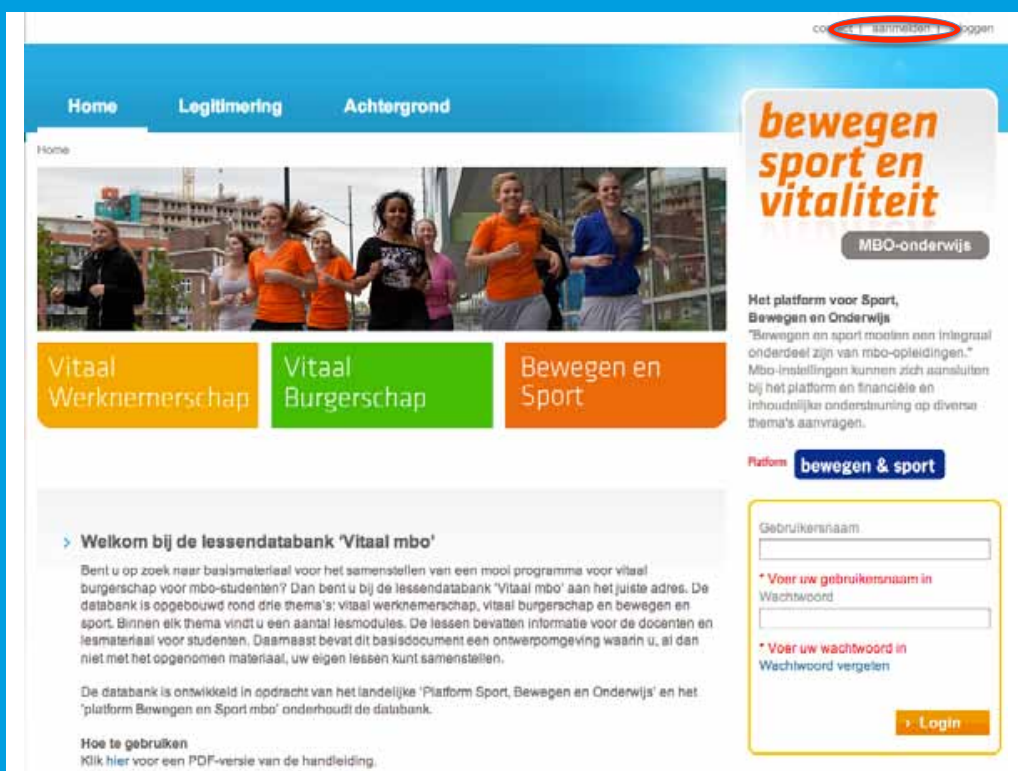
contact | aanmelden | inloggen

Home Legitimering Achtergrond

Home

Vitaal Werknemerschap

Vitaal Burgerschap

Bewegen en Sport

bewegen sport en vitaliteit

MBO-onderwijs

Het platform voor Sport, Bewegen en Onderwijs
"Bewegen en sport moeten een integraal onderdeel zijn van mbo-opleidingen." Mbo-instellingen kunnen zich aansluiten bij het platform en financiële en inhoudelijke ondersteuning op diverse thema's aanvragen.

Platform bewegen & sport

› Welkom bij de lessendatabank 'Vitaal mbo'

Bent u op zoek naar basismateriaal voor het samenstellen van een mooi programma voor vitaal burgerschap voor mbo-studenten? Dan bent u bij de lessendatabank 'Vitaal mbo' aan het juiste adres. De databank is opgebouwd rond drie thema's: vitaal werknemerschap, vitaal burgerschap en bewegen en sport. Binnen elk thema vindt u een aantal lesmodules. De lessen bevatten informatie voor de docenten en lesmateriaal voor studenten. Daarnaast bevat dit basisdocument een ontwerpomgeving waarin u, al dan niet met het opgenomen materiaal, uw eigen lessen kunt samenstellen.

De databank is ontwikkeld in opdracht van het landelijke 'Platform Sport, Bewegen en Onderwijs' en het 'platform Bewegen en Sport mbo' onderhoudt de databank.

Hoe te gebruiken
Klik hier voor een PDF-versie van de handleiding.

Gebruikersnaam

* Voer uw gebruikersnaam in

Wachtwoord

* Voer uw wachtwoord in

Wachtwoord vergeten

› Login